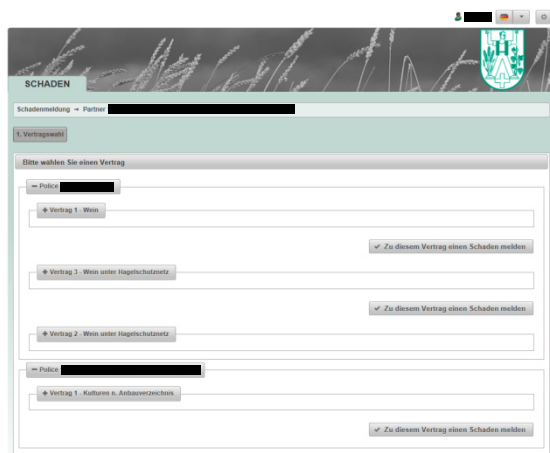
SCHADEN

Schadenmeldung → Partner

1. Vertragswahl

Bitte wählen Sie einen Vertrag

− Police

+ Vertrag 1 - Wein

✔ Zu diesem Vertrag einen Schaden melden

+ Vertrag 3 - Wein unter Hagelschutznetz

✔ Zu diesem Vertrag einen Schaden melden

+ Vertrag 2 - Wein unter Hagelschutznetz

− Police

+ Vertrag 1 - Kulturen n. Anbauverzeichnis

✔ Zu diesem Vertrag einen Schaden melden